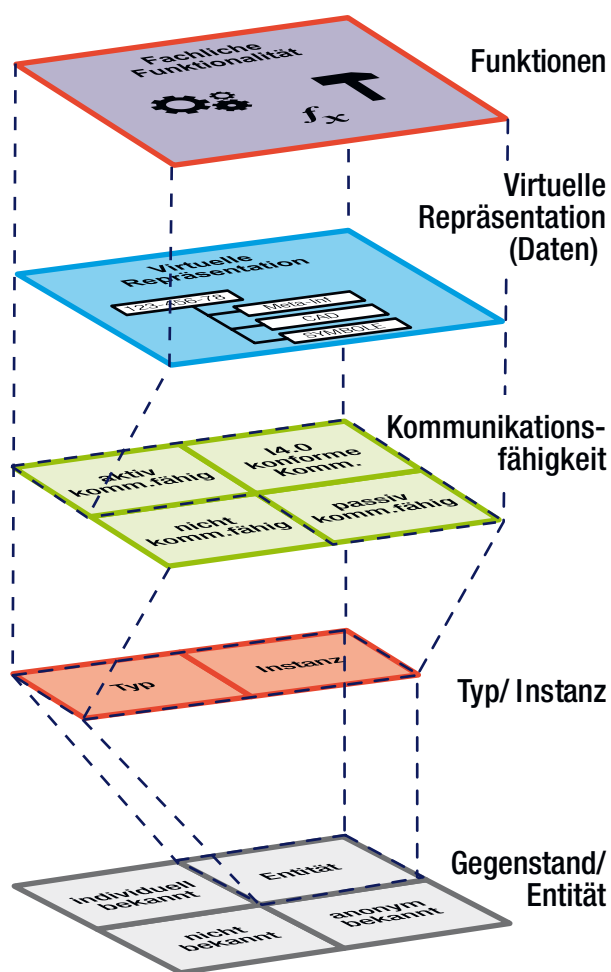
Fachliche Funktionalität

$f_x$

Funktionen

Virtuelle Repräsentation

123-456-78

Meta Inf

CAD

SYMBOLE

Virtuelle Repräsentation (Daten)

aktiv komm.fähig

I4.0 konforme Komm.

nicht komm.fähig

passiv komm.fähig

Kommunikationsfähigkeit

Typ

Instanz

Typ/ Instanz

individuell bekannt

Entität

nicht bekannt

anonym bekannt

Gegenstand/ Entität